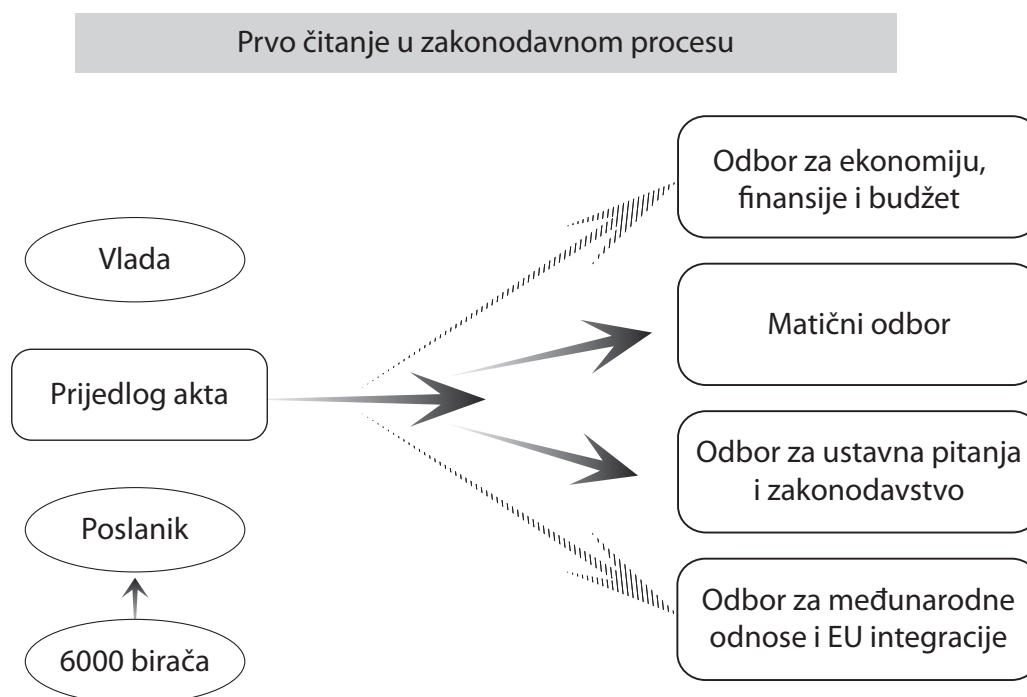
Prvo čitanje u zakonodavnom procesu

Vlada

Prijedlog akta

Poslanik

6000 birača

Odbor za ekonomiju, finansije i budžet

Matični odbor

Odbor za ustavna pitanja i zakonodavstvo

Odbor za međunarodne odnose i EU integracije